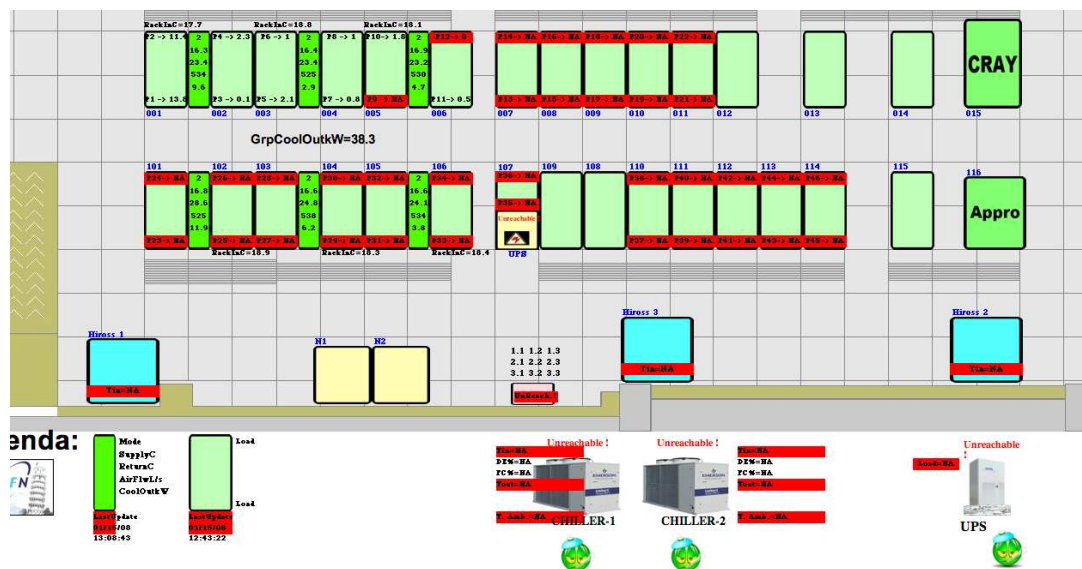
RackInC=17.7 RackInC=18.8 RackInC=18.1

P2 -> 11.4 2 16.3 23.4 534 9.6 P4 -> 2.3 P6 -> 1 2 16.4 23.4 525 2.9 P8 -> 1 P10 -> 1.8 2 16.9 23.2 530 4.7 P12 -> 0 P14 -> NA P16 -> NA P18 -> NA P20 -> NA P22 -> NA

CRAY

P1 -> 13.8 P3 -> 0.1 P5 -> 2.1 P7 -> 0.8 P9 -> NA P11 -> 0.5 P13 -> NA P15 -> NA P17 -> NA P19 -> NA P21 -> NA

001 002 003 004 005 006 007 008 009 010 011 012 013 014 015

GrpCoolOutkW=38.3

101 102 103 104 105 106 107 109 108 110 111 112 113 114 115 116

P24 -> NA 2 16.8 28.6 525 11.9 P26 -> NA P28 -> NA 2 16.6 24.8 538 6.2 P30 -> NA P32 -> NA 2 16.6 24.1 534 3.8 P34 -> NA P36 -> NA P35 -> NA Unreachable P38 -> NA P40 -> NA P42 -> NA P44 -> NA P46 -> NA

Appro

P23 -> NA P25 -> NA P27 -> NA P29 -> NA P31 -> NA P33 -> NA P37 -> NA P39 -> NA P41 -> NA P43 -> NA P45 -> NA

RackInC=18.9 RackInC=18.3 RackInC=18.4 UPS

Hiross 1 N1 N2 Hiross 3 Hiross 2

1.1 1.2 1.3
2.1 2.2 2.3
3.1 3.2 3.3

Tin=NA Unreach Tin=NA Tin=NA

enda:

Mode SupplyC ReturnC AirFlwL/s CoolOutkW
LastUpdate 01/15/08 13:08:43

Load
Load
LastUpdate 01/15/08 12:43:22

Unreachable ! Unreachable ! Unreachable !

Tin=NA DT%=NA FC%=NA Tout=NA T. Amb =NA CHILLER-1

CHILLER-2 Tin=NA DT%=NA FC%=NA Tout=NA T. Amb =NA

Load=NA UPS